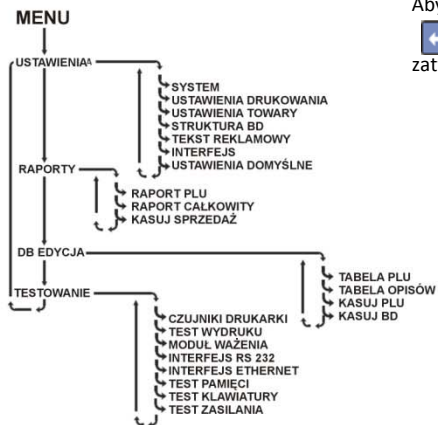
MENU

Abw

zat

USTAWIENIAA

SYSTEM
USTAWIENIA DRUKOWANIA
USTAWIENIA TOWARY
STRUKTURA BD
TEKST REKLAMOWY
INTERFEJS
USTAWIENIA DOMYŚLNE

RAPORTY

RAPORT PLU
RAPORT CAŁKOWITY
KASUJ SPRZEDAŻ

DB EDYCJA

TABELA PLU
TABELA OPISÓW
KASUJ PLU
KASUJ BD

TESTOWANIE

CZUJNIKI DRUKARKI
TEST WYDRUKU
MODUŁ WAŻENIA
INTERFEJS RS 232
INTERFEJS ETHERNET
TEST PAMIĘCI
TEST KLAWIATURY
TEST ZASILANIA